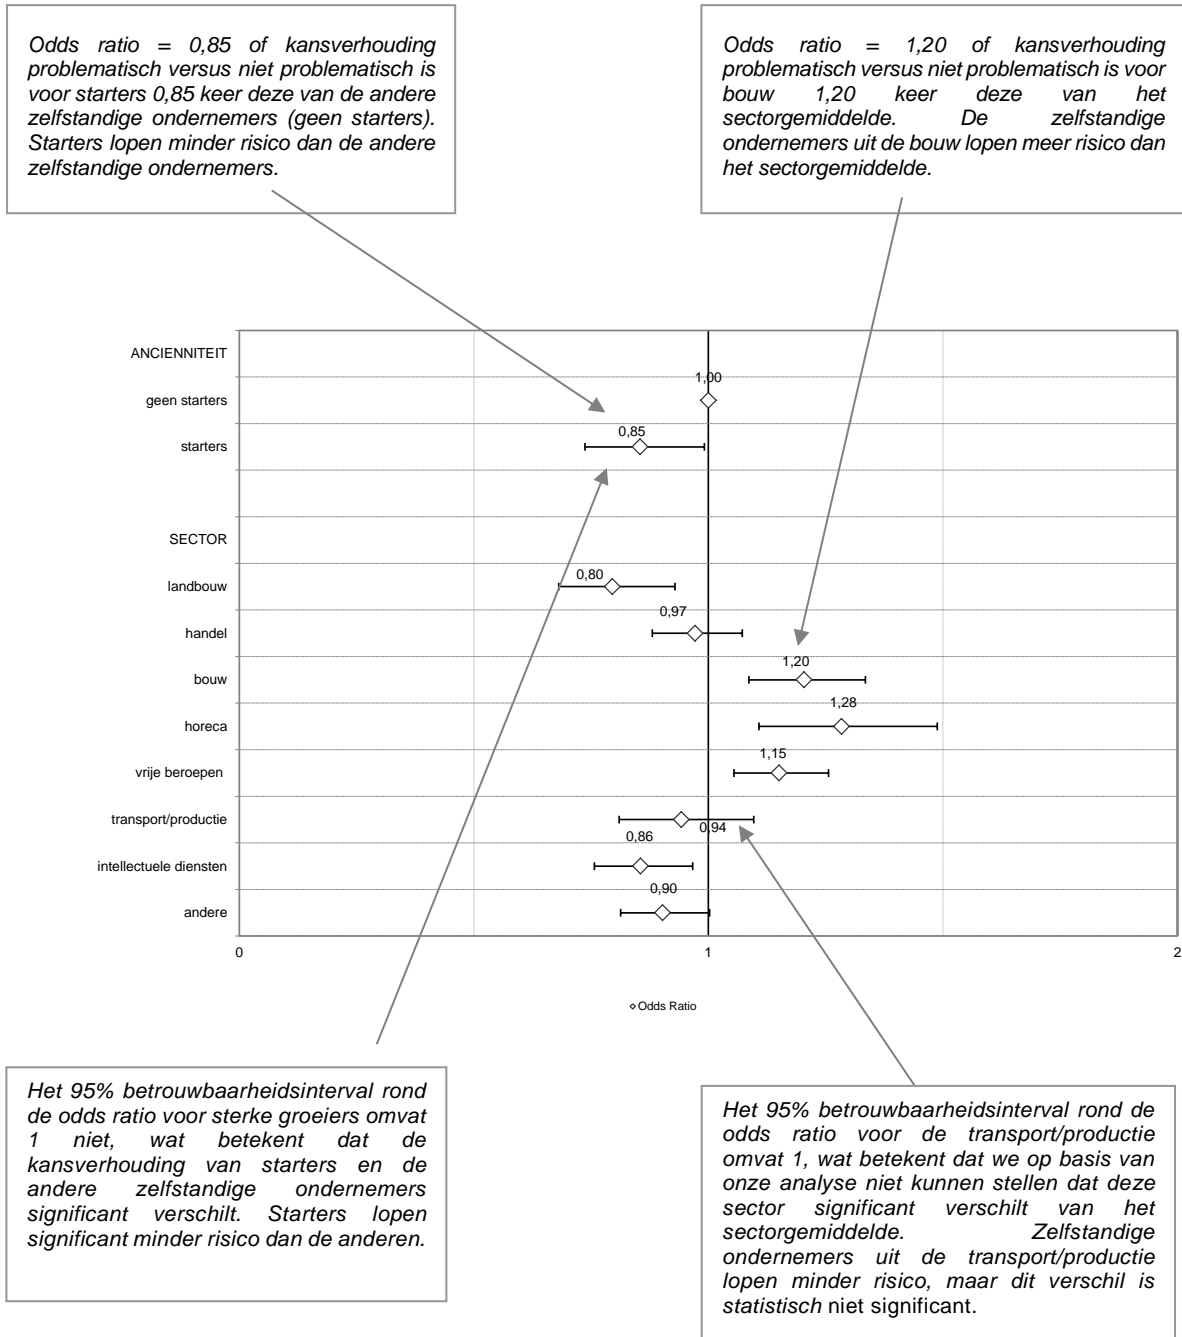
Odds ratio = 0,85 of kansverhouding problematisch versus niet problematisch is voor starters 0,85 keer deze van de andere zelfstandige ondernemers (geen starters). Starters lopen minder risico dan de andere zelfstandige ondernemers.

Odds ratio = 1,20 of kansverhouding problematisch versus niet problematisch is voor bouw 1,20 keer deze van het sectorgemiddelde. De zelfstandige ondernemers uit de bouw lopen meer risico dan het sectorgemiddelde.

ANCIENNITEIT
geen starters
1,00
starters
0,85

SECTOR
landbouw
0,80
handel
0,97
bouw
1,20
horeca
1,28
vrije beroepen
1,15
transport/productie
0,94
intellectuele diensten
0,86
andere
0,90

0
1
2

Odds Ratio

Het 95% betrouwbaarheidsinterval rond de odds ratio voor sterke groeiers omvat 1 niet, wat betekent dat de kansverhouding van starters en de andere zelfstandige ondernemers significant verschilt. Starters lopen significant minder risico dan de anderen.

Het 95% betrouwbaarheidsinterval rond de odds ratio voor de transport/productie omvat 1, wat betekent dat we op basis van onze analyse niet kunnen stellen dat deze sector significant verschilt van het sectorgemiddelde. Zelfstandige ondernemers uit de transport/productie lopen minder risico, maar dit verschil is statistisch niet significant.